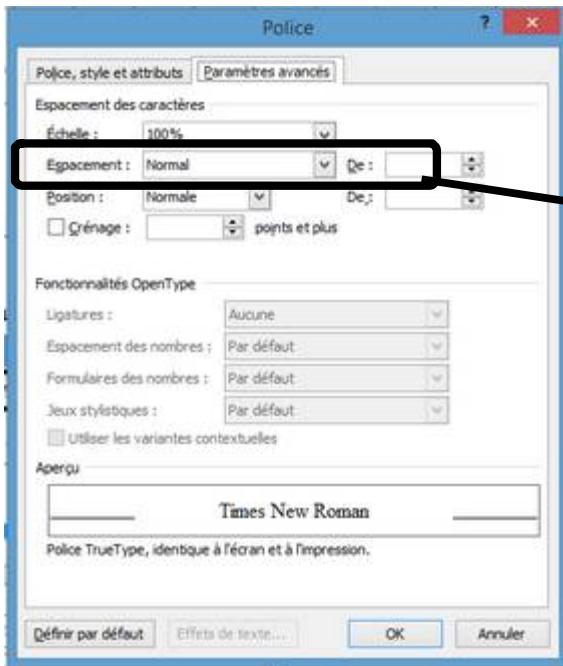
Police

? ×

Police, style et attributs | Paramètres avancés

Espacement des caractères

Échelle : 100%

Espacement : Normal De :

Position : Normale De :

Crénage : points et plus

Fonctionnalités OpenType

Ligatures : Aucune

Espacement des nombres : Par défaut

Formulaires des nombres : Par défaut

Jeux stylistiques : Par défaut

Utiliser les variantes contextuelles

Aperçu

Times New Roman

Police TrueType, identique à l'écran et à l'impression.

Définir par défaut | Effets de texte... | OK | Annuler